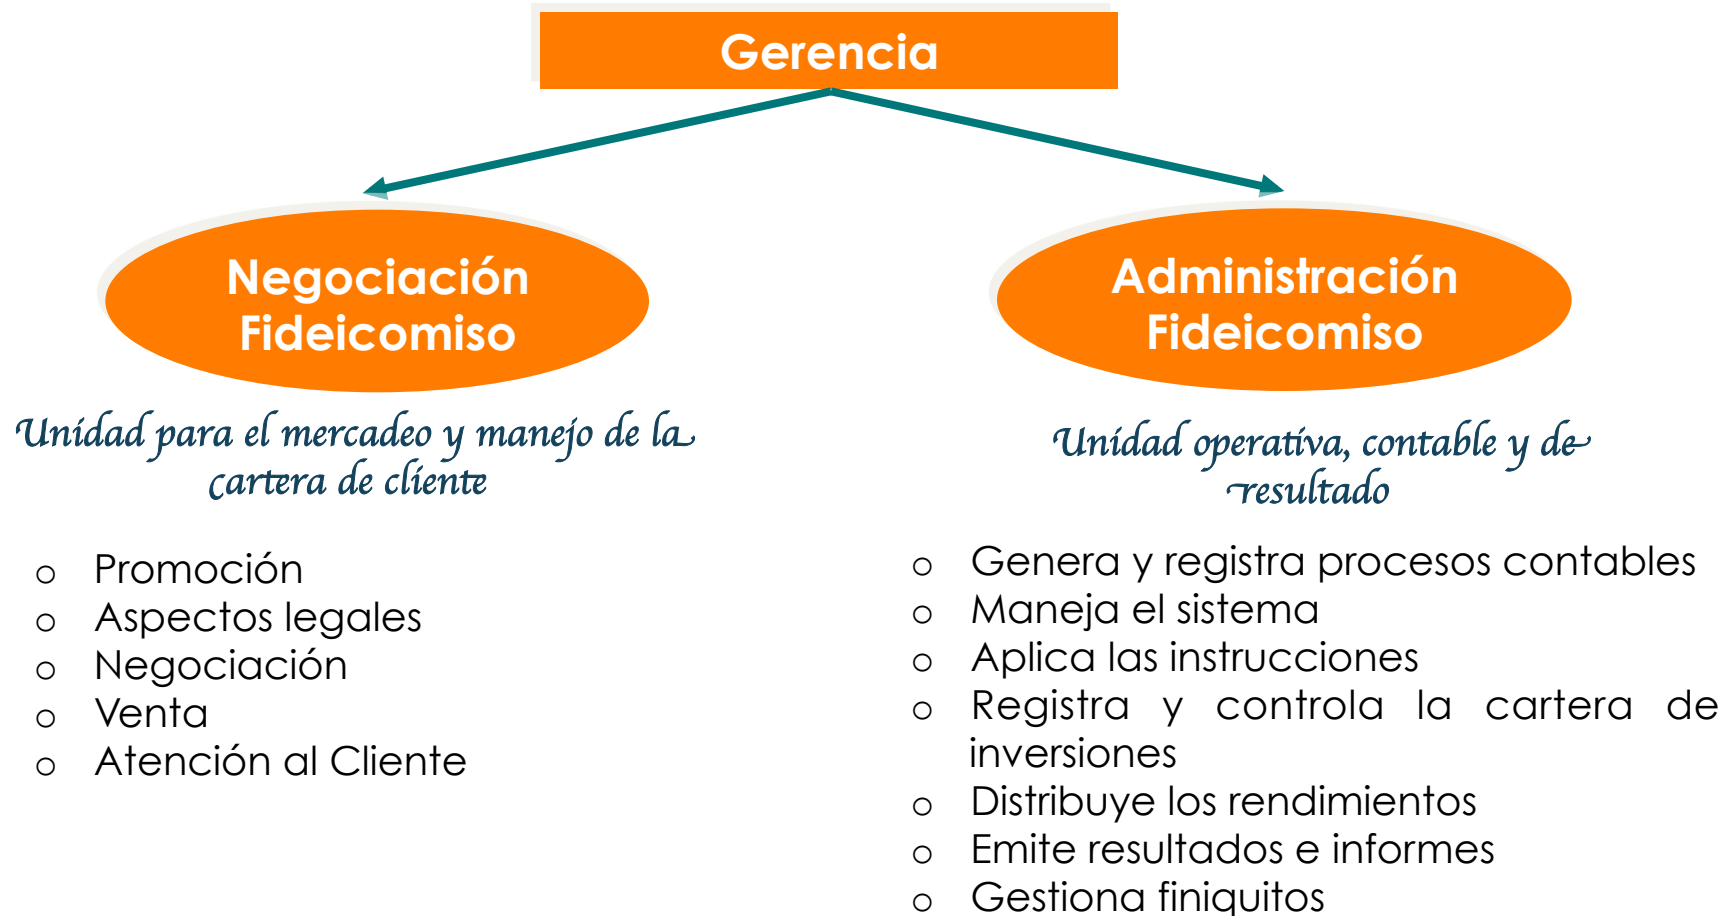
Gerencia

Negociación Fideicomiso

Unidad para el mercadeo y manejo de la cartera de cliente

- Promoción
- Aspectos legales
- Negociación
- Venta
- Atención al Cliente

Administración Fideicomiso

Unidad operativa, contable y de resultado

- Genera y registra procesos contables
- Maneja el sistema
- Aplica las instrucciones
- Registra y controla la cartera de inversiones
- Distribuye los rendimientos
- Emite resultados e informes
- Gestiona finiquitos